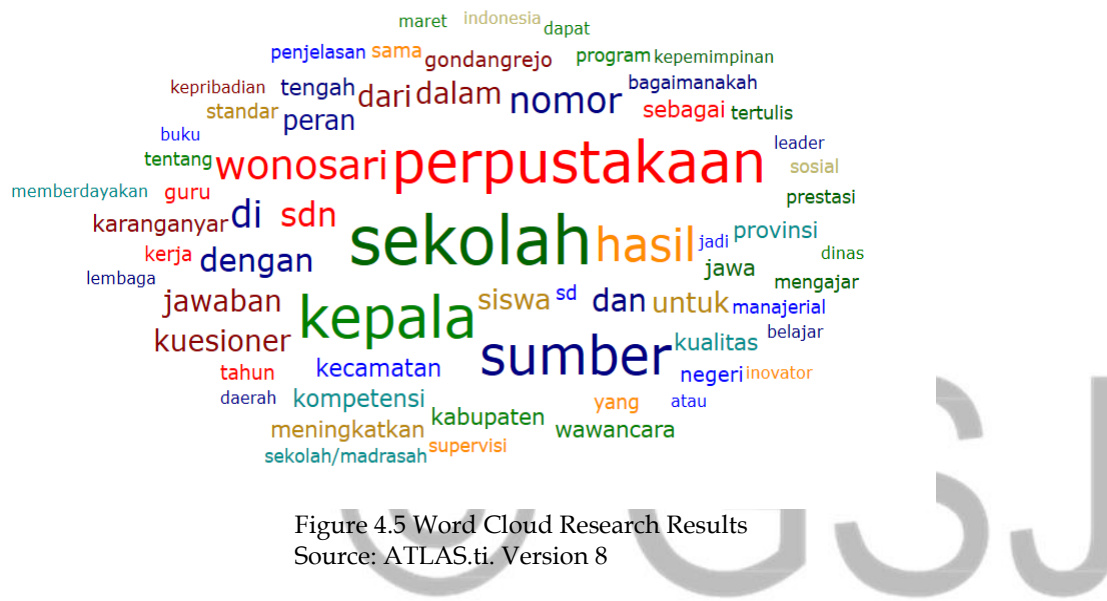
maret indonesia dapat
penjelasan sama gondangrejo program kepemimpinan
kepribadian tengah dari dalam nomor bagaimanakah
standar peran sebagai tertulis
buku leader
tentang wonosari perpustakaan sosial
memberdayakan guru prestasi
karanganyar di sdn
sekolah hasil jadi provinsi
kerja dengan jawa dinas
lembaga mengajar
jawaban siswa sd dan untuk manajerial
kepala
kuesioner belajar
sumber kualitas
tahun kecamatan negeri inovator
daerah kompetensi yang atau
kabupaten
meningkatkan wawancara
supervisi
sekolah/madrasah

Figure 4.5 Word Cloud Research Results
Source: ATLAS.ti. Version 8